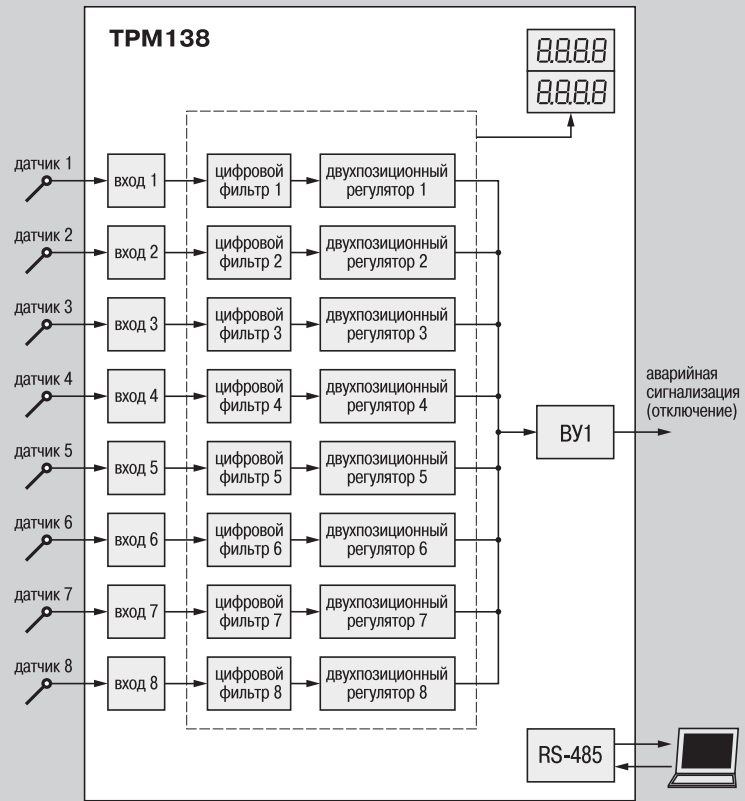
ТРМ138

8.8.8.8
8.8.8.8

датчик 1
вход 1
цифровой фильтр 1
двухпозиционный регулятор 1

датчик 2
вход 2
цифровой фильтр 2
двухпозиционный регулятор 2

датчик 3
вход 3
цифровой фильтр 3
двухпозиционный регулятор 3

датчик 4
вход 4
цифровой фильтр 4
двухпозиционный регулятор 4

датчик 5
вход 5
цифровой фильтр 5
двухпозиционный регулятор 5

датчик 6
вход 6
цифровой фильтр 6
двухпозиционный регулятор 6

датчик 7
вход 7
цифровой фильтр 7
двухпозиционный регулятор 7

датчик 8
вход 8
цифровой фильтр 8
двухпозиционный регулятор 8

ВУ1

аварийная сигнализация (отключение)

RS-485